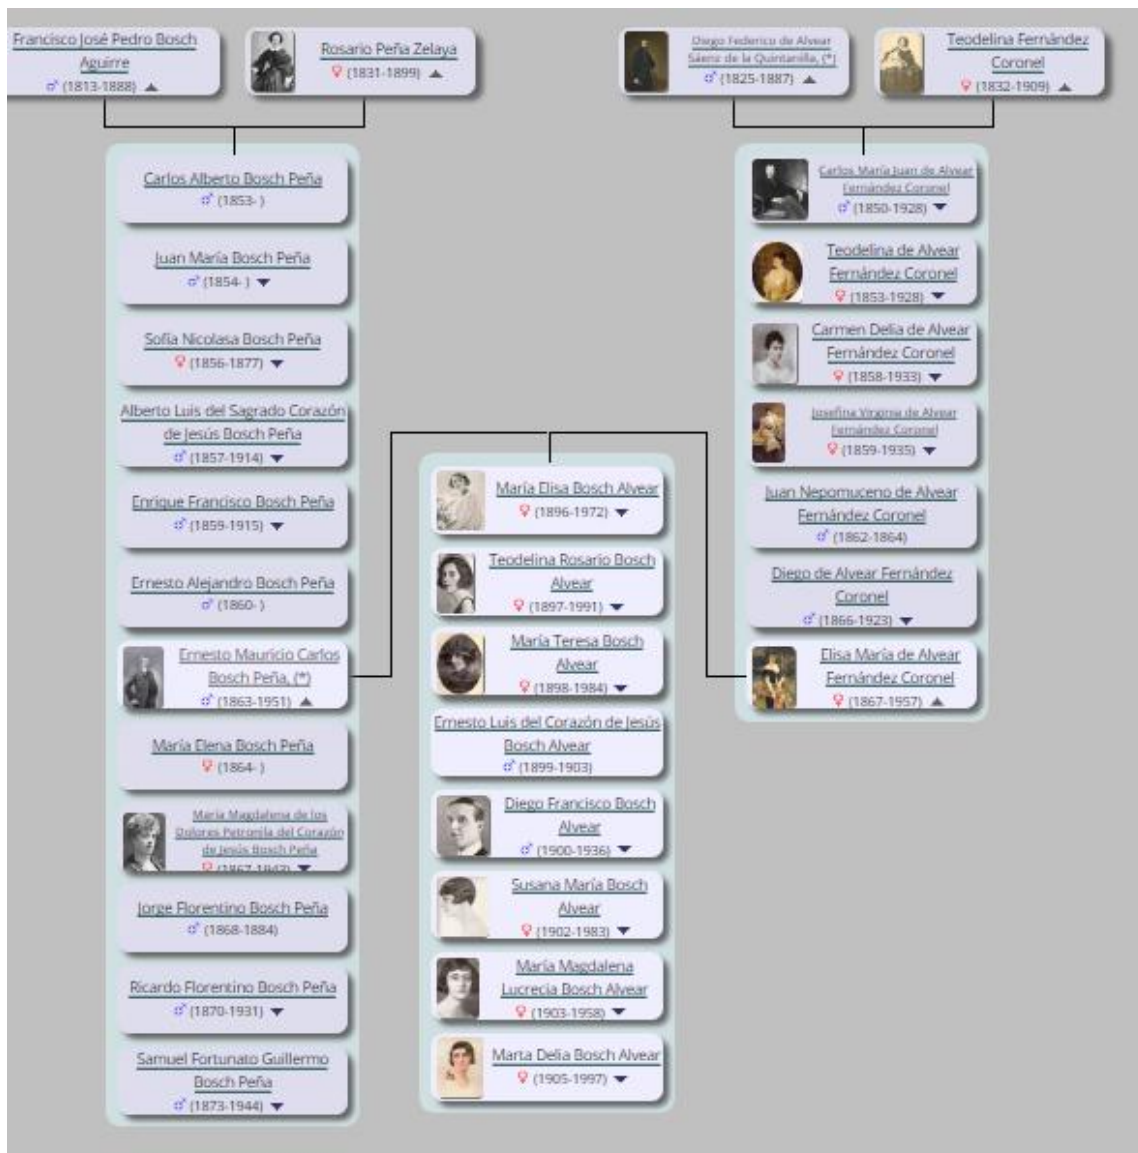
Francisco José Pedro Bosch Aguirre
♂ (1813-1888) ▲

Rosario Peña Zelaya
♀ (1831-1899) ▲

Diego Federico de Alvear Sáenz de la Quintanilla, (*)
♂ (1825-1887) ▲

Teodelina Fernández Coronel
♀ (1832-1909) ▲

Carlos Alberto Bosch Peña
♂ (1853- )

Juan María Bosch Peña
♂ (1854- ) ▼

Sofía Nicolasa Bosch Peña
♀ (1856-1877) ▼

Alberto Luis del Sagrado Corazón de Jesús Bosch Peña
♂ (1857-1914) ▼

Enrique Francisco Bosch Peña
♂ (1859-1915) ▼

Ernesto Alejandro Bosch Peña
♂ (1860- )

Ernesto Mauricio Carlos Bosch Peña, (*)
♂ (1863-1951) ▲

María Elena Bosch Peña
♀ (1864- )

María Magdalena de los Dolores Petronila del Corazón de Jesús Bosch Peña
♀ (1867-1942) ▼

Jorge Florentino Bosch Peña
♂ (1868-1884)

Ricardo Florentino Bosch Peña
♂ (1870-1931) ▼

Samuel Fortunato Guillermo Bosch Peña
♂ (1873-1944) ▼

María Elisa Bosch Alvear
♀ (1896-1972) ▼

Teodelina Rosario Bosch Alvear
♀ (1897-1991) ▼

María Teresa Bosch Alvear
♀ (1898-1984) ▼

Ernesto Luis del Corazón de Jesús Bosch Alvear
♂ (1899-1903)

Diego Francisco Bosch Alvear
♂ (1900-1936) ▼

Susana María Bosch Alvear
♀ (1902-1983) ▼

María Magdalena Lucrecia Bosch Alvear
♀ (1903-1958) ▼

Marta Delia Bosch Alvear
♀ (1905-1997) ▼

Carlos María Juan de Alvear Fernández Coronel
♂ (1850-1928) ▼

Teodelina de Alvear Fernández Coronel
♀ (1853-1928) ▼

Carmen Delia de Alvear Fernández Coronel
♀ (1858-1933) ▼

Josefina Virginia de Alvear Fernández Coronel
♀ (1859-1935) ▼

Juan Nepomuceno de Alvear Fernández Coronel
♂ (1862-1864)

Diego de Alvear Fernández Coronel
♂ (1866-1923) ▼

Elisa María de Alvear Fernández Coronel
♀ (1867-1957) ▲